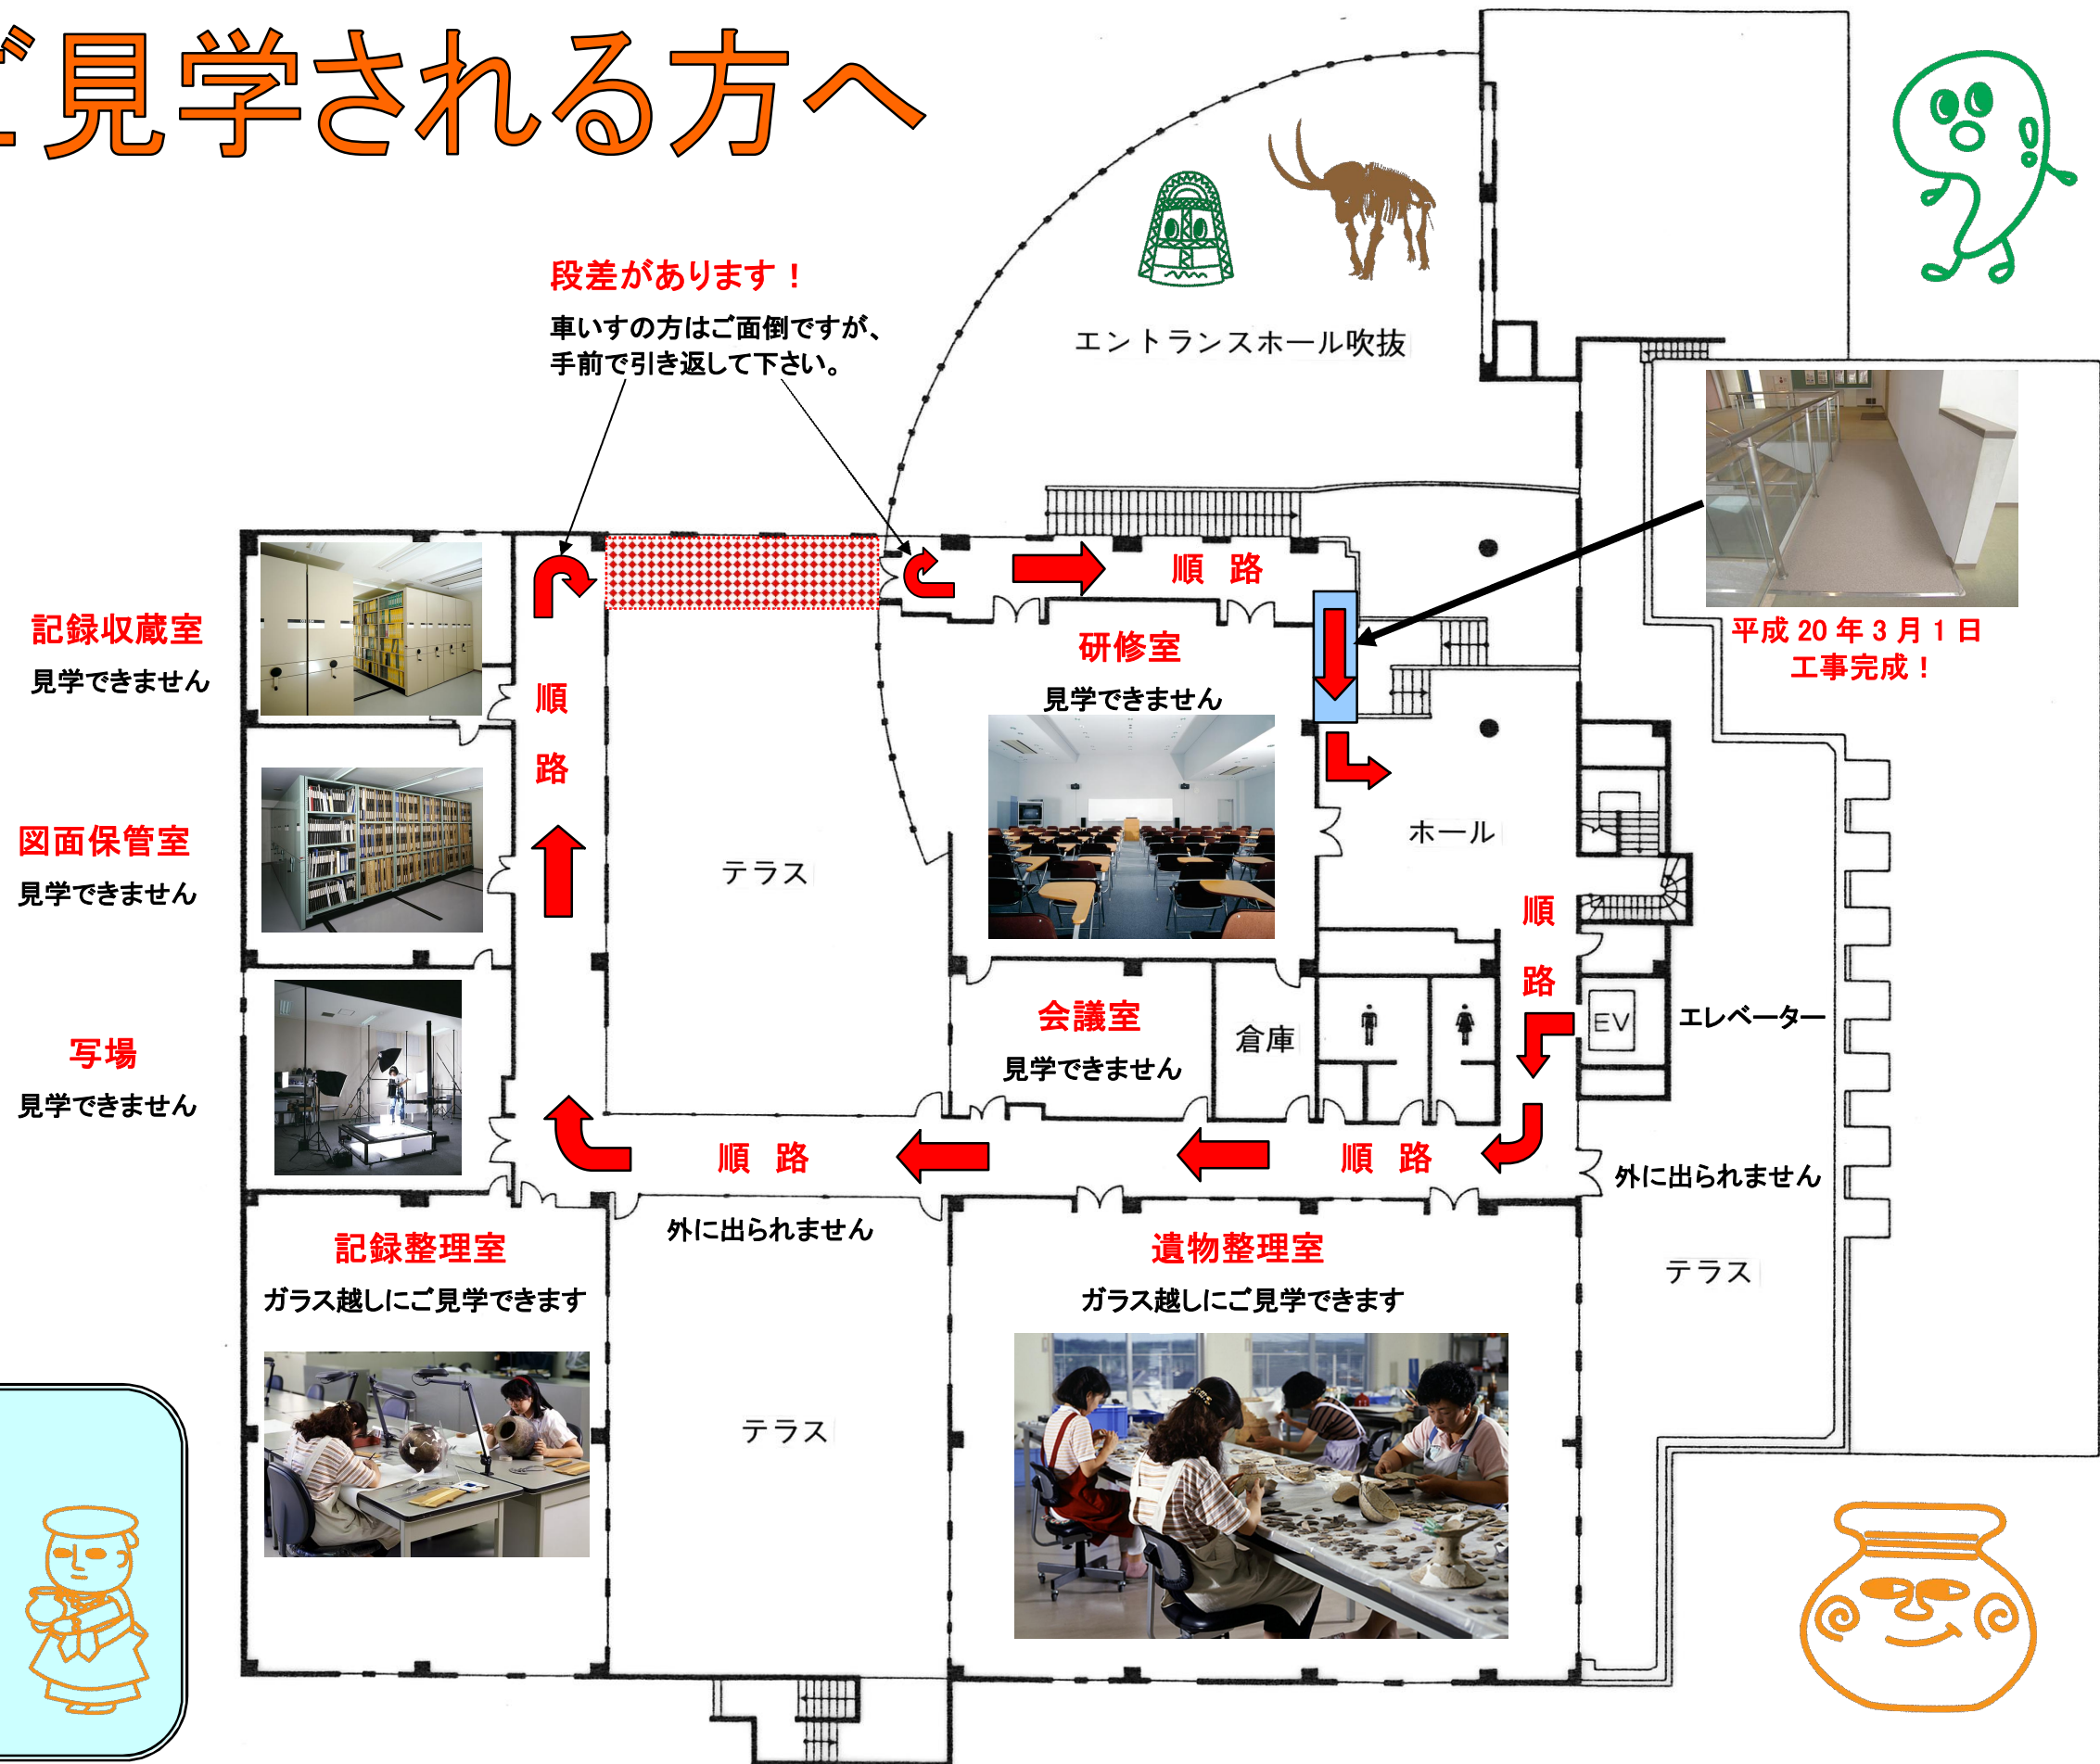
ご見学される方へ

段差があります！
車いすの方はご面倒ですが、手前で引き返して下さい。

エントランスホール吹抜

記録収蔵室
見学できません

順路

研修室
見学できません

平成 20 年 3 月 1 日
工事完成！

図面保管室
見学できません

テラス

ホール

写場
見学できません

会議室
見学できません

倉庫

EV
エレベーター

順路

外に出られません

外に出られません

記録整理室
ガラス越しにご見学できます

テラス

遺物整理室
ガラス越しにご見学できます

テラス